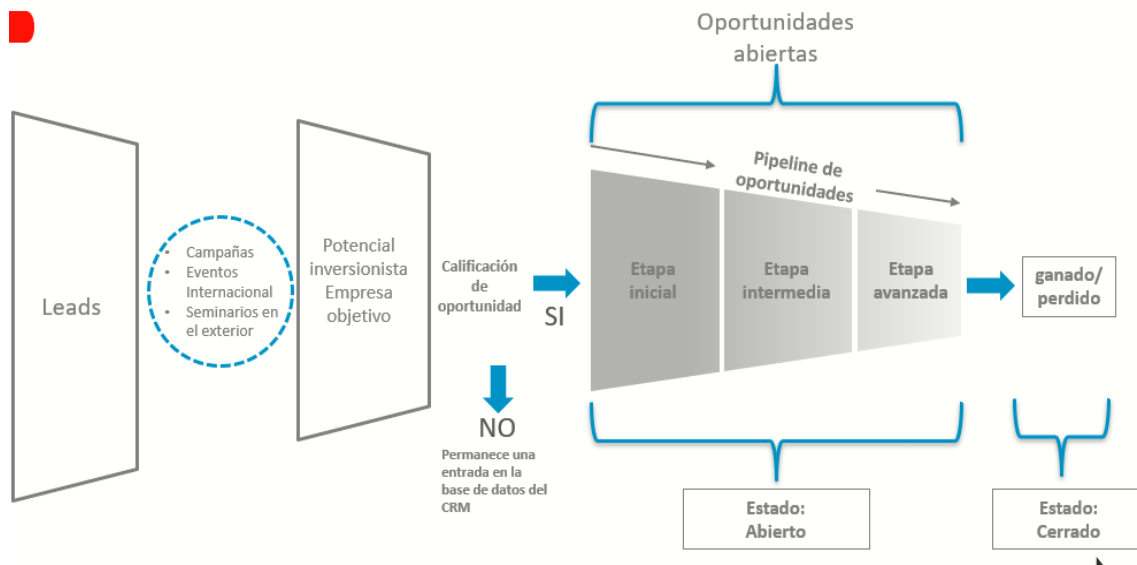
Oportunidades abiertas

Leads

- Campañas
- Eventos Internacional
- Seminarios en el exterior

Potencial inversionista Empresa objetivo

Calificación de oportunidad

SI

NO

Permanece una entrada en la base de datos del CRM

Pipeline de oportunidades

Etapa inicial

Etapa intermedia

Etapa avanzada

ganado/ perdido

Estado: Abierto

Estado: Cerrado